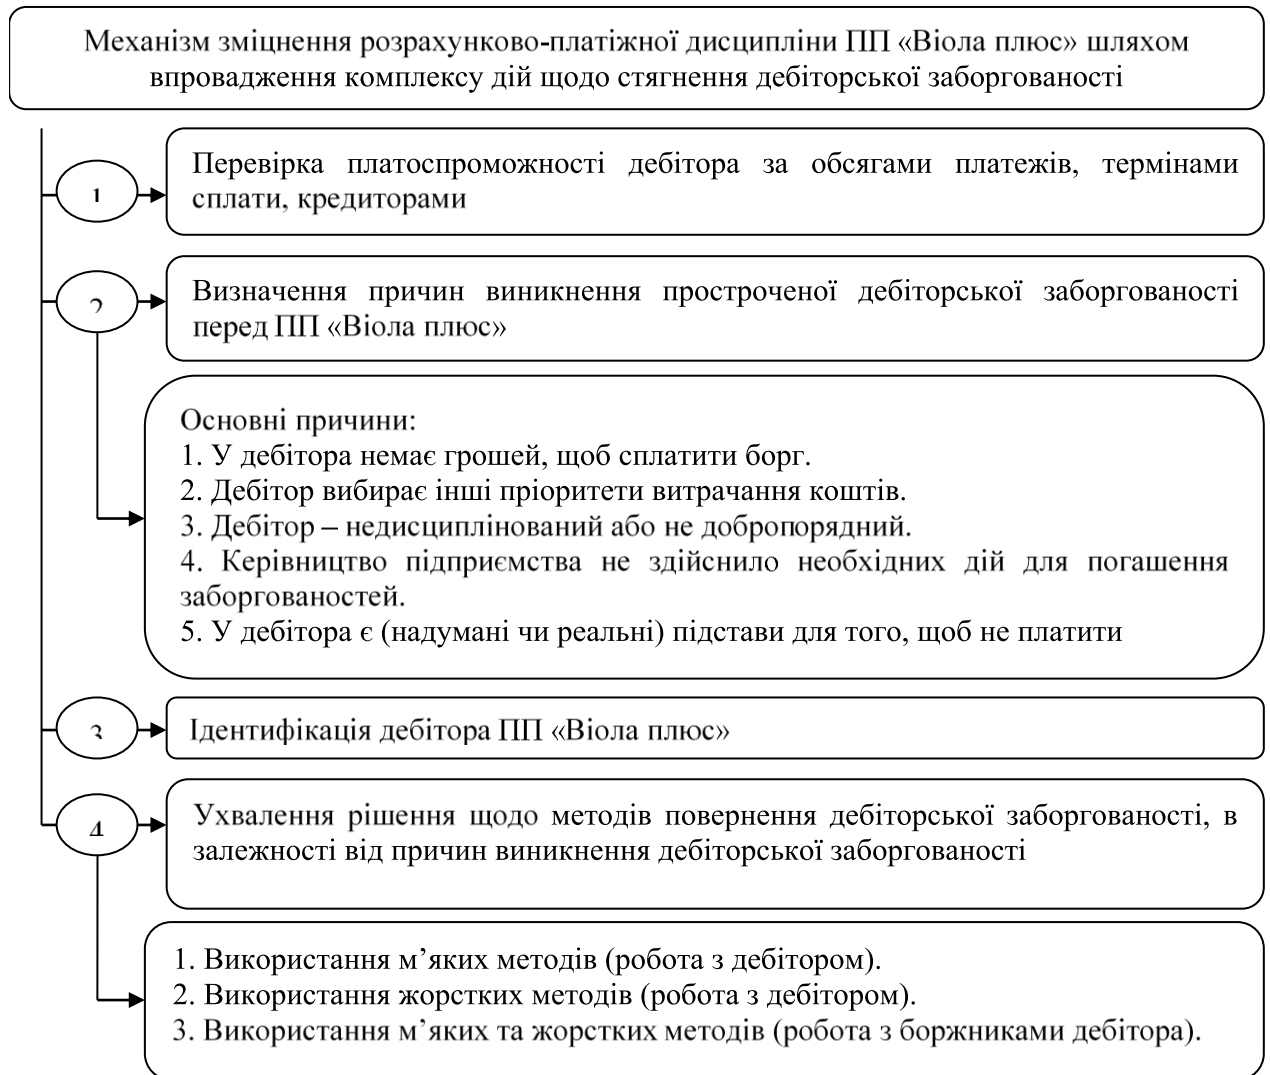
Механізм зміцнення розрахунково-платіжної дисципліни ПП «Віола плюс» шляхом впровадження комплексу дій щодо стягнення дебіторської заборгованості

1

Перевірка платоспроможності дебітора за обсягами платежів, термінами сплати, кредиторами

2

Визначення причин виникнення простроченої дебіторської заборгованості перед ПП «Віола плюс»

Основні причини:
1. У дебітора немає грошей, щоб сплатити борг.
2. Дебітор вибирає інші пріоритети витрачання коштів.
3. Дебітор – недисциплінований або не добропорядний.
4. Керівництво підприємства не здійснило необхідних дій для погашення заборгованостей.
5. У дебітора є (надумані чи реальні) підстави для того, щоб не платити

3

Ідентифікація дебітора ПП «Віола плюс»

4

Ухвалення рішення щодо методів повернення дебіторської заборгованості, в залежності від причин виникнення дебіторської заборгованості

1. Використання м’яких методів (робота з дебітором).
2. Використання жорстких методів (робота з дебітором).
3. Використання м’яких та жорстких методів (робота з боржниками дебітора).